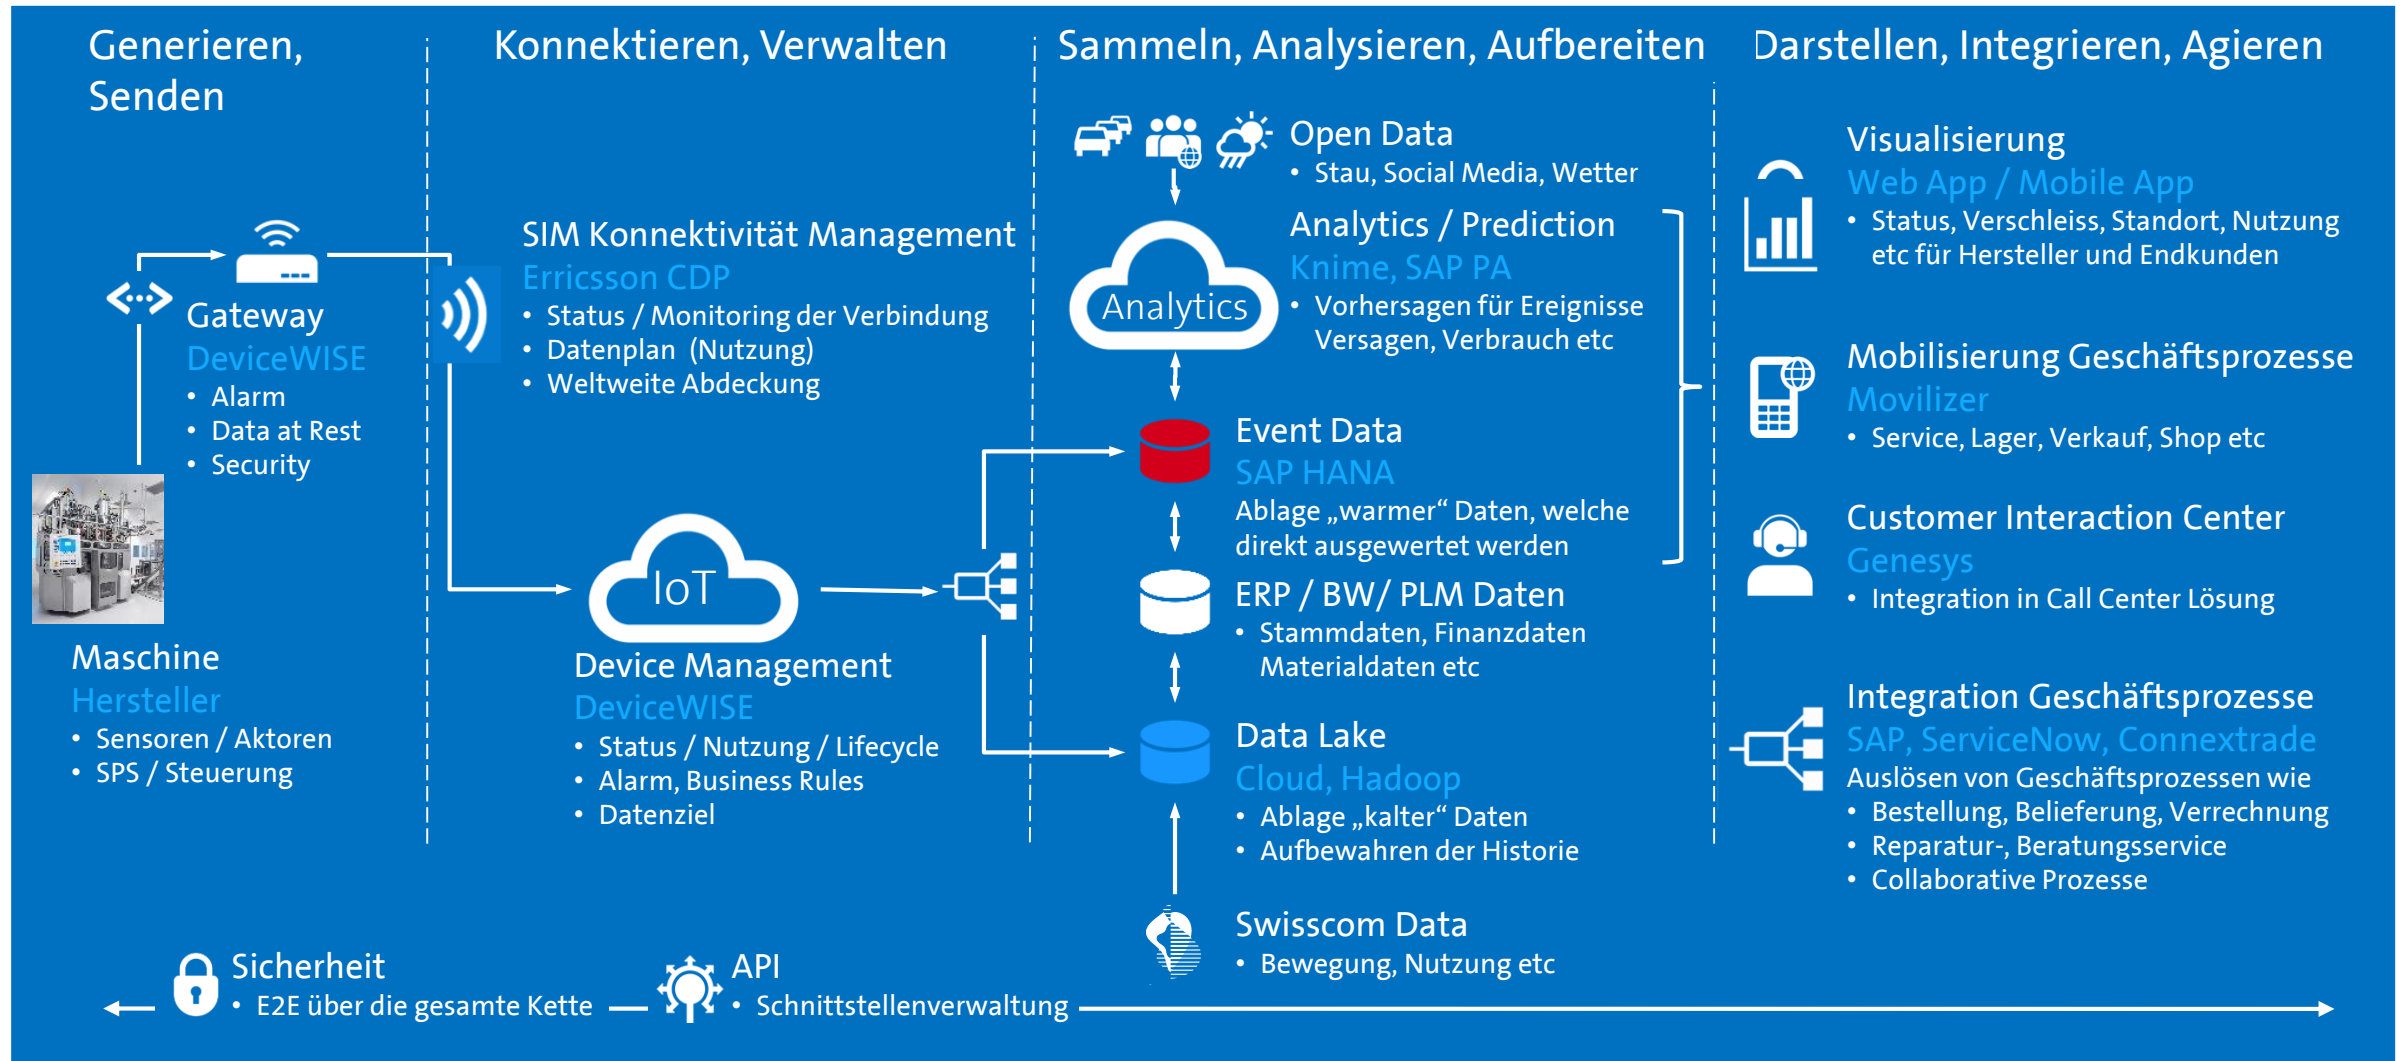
Generieren, Senden

Konnektieren, Verwalten

Sammeln, Analysieren, Aufbereiten

Darstellen, Integrieren, Agieren

Gateway
DeviceWISE
• Alarm
• Data at Rest
• Security

Maschine
Hersteller
• Sensoren / Aktoren
• SPS / Steuerung

SIM Konnektivität Management
Erricsson CDP
• Status / Monitoring der Verbindung
• Datenplan (Nutzung)
• Weltweite Abdeckung

IoT

Device Management
DeviceWISE
• Status / Nutzung / Lifecycle
• Alarm, Business Rules
• Datenziel

Open Data
• Stau, Social Media, Wetter

Analytics

Analytics / Prediction
Knime, SAP PA
• Vorhersagen für Ereignisse Versagen, Verbrauch etc

Event Data
SAP HANA
Ablage „warmer" Daten, welche direkt ausgewertet werden

ERP / BW/ PLM Daten
• Stammdaten, Finanzdaten Materialdaten etc

Data Lake
Cloud, Hadoop
• Ablage „kalter" Daten
• Aufbewahren der Historie

Swisscom Data
• Bewegung, Nutzung etc

Visualisierung
Web App / Mobile App
• Status, Verschleiss, Standort, Nutzung etc für Hersteller und Endkunden

Mobilisierung Geschäftsprozesse
Movilizer
• Service, Lager, Verkauf, Shop etc

Customer Interaction Center
Genesys
• Integration in Call Center Lösung

Integration Geschäftsprozesse
SAP, ServiceNow, Connextrade
Auslösen von Geschäftsprozessen wie
• Bestellung, Belieferung, Verrechnung
• Reparatur-, Beratungsservice
• Collaborative Prozesse

Sicherheit
• E2E über die gesamte Kette

API
• Schnittstellenverwaltung